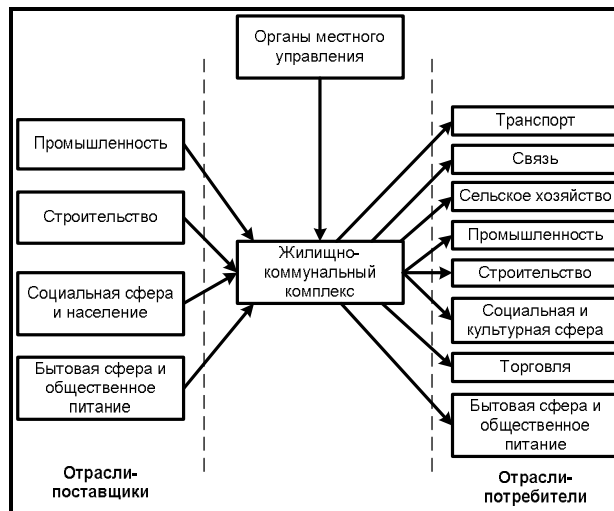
Органы местного управления

Промышленность

Строительство

Социальная сфера и население

Бытовая сфера и общественное питание

Жилищно-коммунальный комплекс

Транспорт

Связь

Сельское хозяйство

Промышленность

Строительство

Социальная и культурная сфера

Торговля

Бытовая сфера и общественное питание

Отрасли-поставщики

Отрасли-потребители